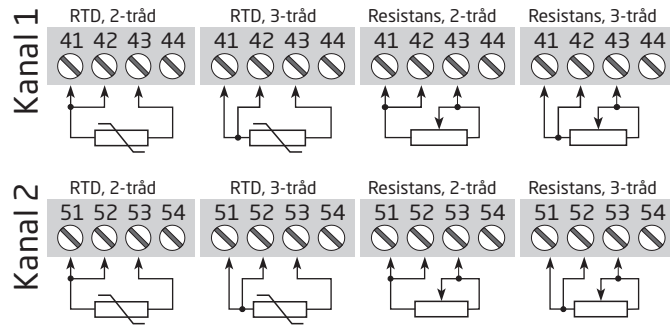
Kanal 1

RTD, 2-tråd
41 42 43 44

RTD, 3-tråd
41 42 43 44

Resistans, 2-tråd
41 42 43 44

Resistans, 3-tråd
41 42 43 44

Kanal 2

RTD, 2-tråd
51 52 53 54

RTD, 3-tråd
51 52 53 54

Resistans, 2-tråd
51 52 53 54

Resistans, 3-tråd
51 52 53 54